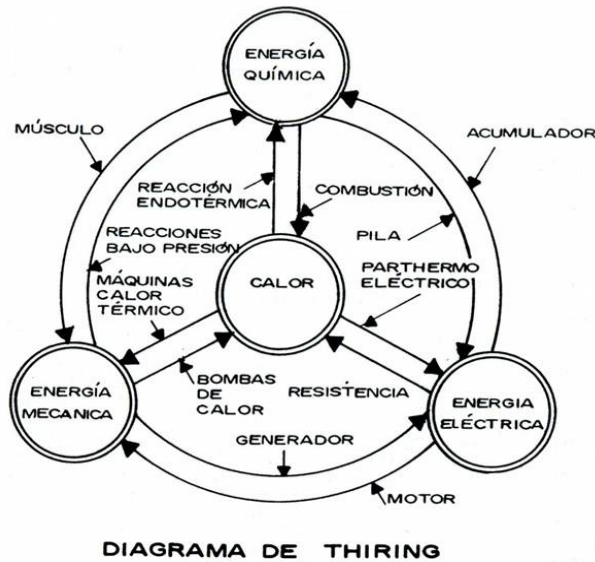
ENERGÍA QUÍMICA

MÚSCULO

ACUMULADOR

REACCIÓN ENDOTÉRMICA

COMBUSTIÓN

REACCIONES BAJO PRESIÓN

PILA

MÁQUINAS CALOR TÉRMICO

CALOR

PARTHERMO ELÉCTRICO

ENERGÍA MECANICA

BOMBAS DE CALOR

RESISTENCIA

ENERGIA ELÉCTRICA

GENERADOR

MOTOR

DIAGRAMA DE THIRING